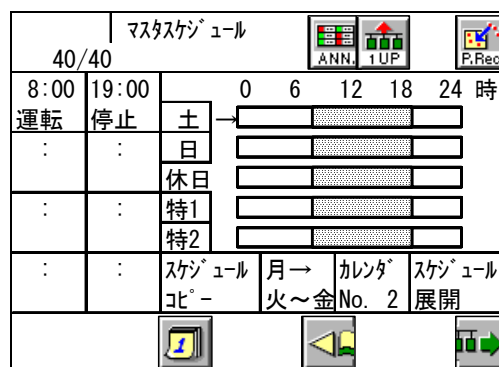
マスタスケジュール
40/40
ANN.
1UP
P.Rec

| 8:00 | 19:00 | | 0 6 12 18 24 時 |
|---|---|---|---|
| 運転 | 停止 | 土 | → |
| : | : | 日 | |
| | | 休日 | |
| : | : | 特1 | |
| | | 特2 | |

| : | : | スケジュール コピー | 月→ 火～金 | カレンダ No. 2 | スケジュール 展開 |
|---|---|---|---|---|---|